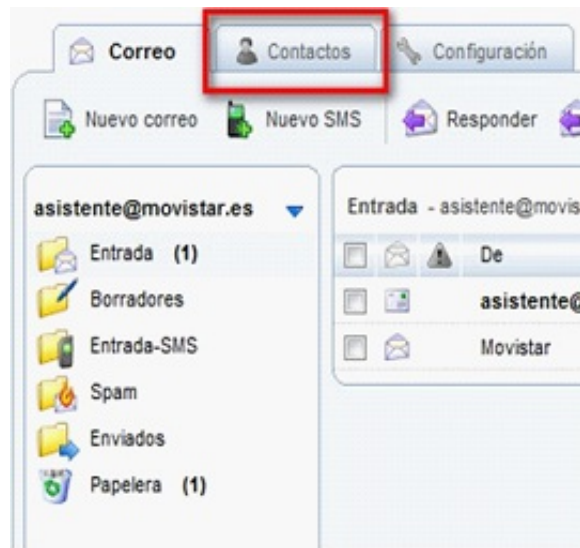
Correo
Contactos
Configuración

Nuevo correo
Nuevo SMS
Responder

asistente@movistar.es
Entrada (1)
Borradores
Entrada-SMS
Spam
Enviados
Papelera (1)

Entrada - asistente@movis

| | | | De |
|---|---|---|---|
| | | | asistente@ |
| | | | Movistar |